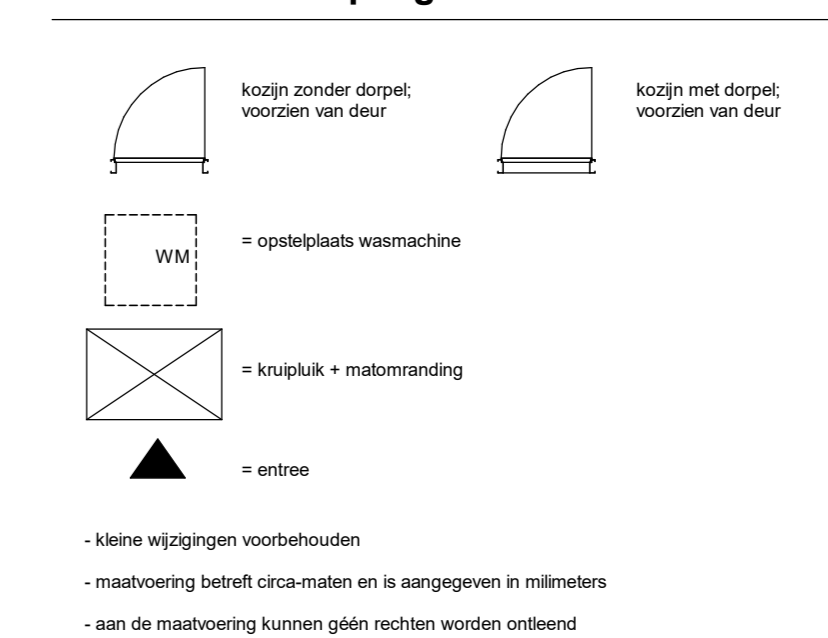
kozijn zonder dorpel; voorzien van deur

kozijn met dorpel; voorzien van deur

WM

= opstelplaats wasmachine

= kruipluik + matomranding

= entree

- kleine wijzigingen voorbehouden

- maatvoering betreft circa-maten en is aangegeven in milimeters

- aan de maatvoering kunnen géén rechten worden ontleend